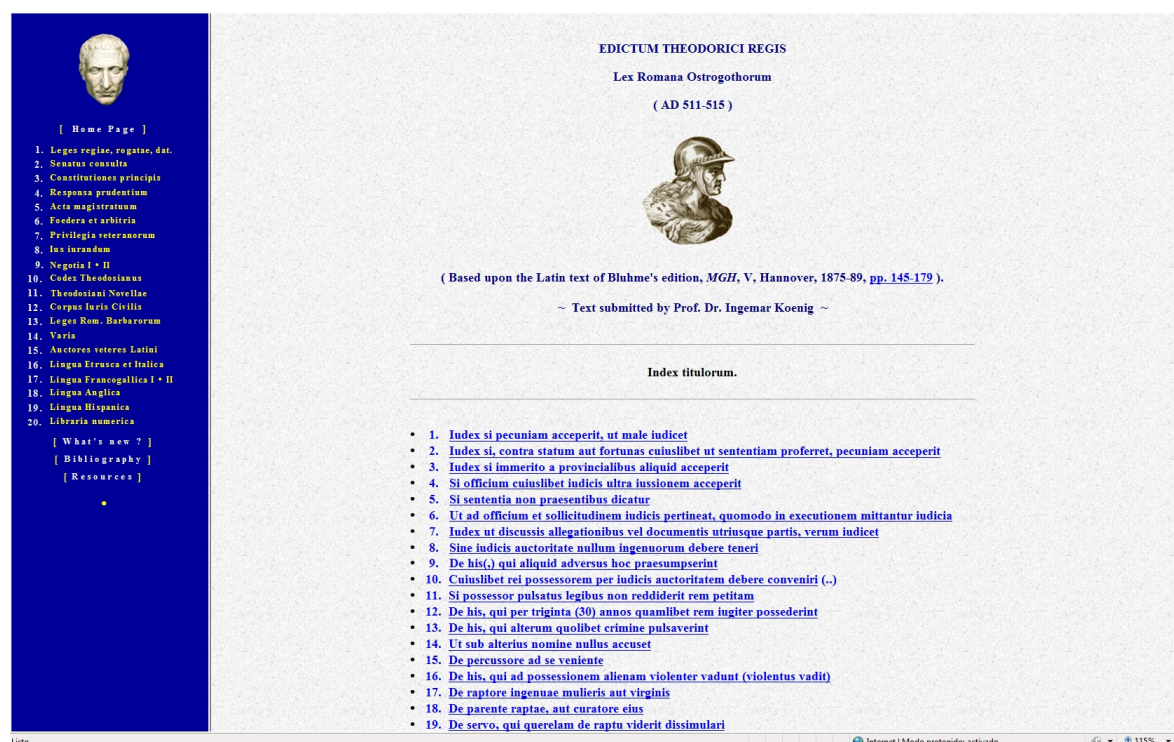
[ Home Page ]

1. Leges regiae, rogatae, dat.
2. Senatus consulta
3. Constitutiones principis
4. Responsa prudentium
5. Acta magistratuum
6. Foedera et arbitria
7. Privilegia veteranorum
8. Ius iurandum
9. Negotia I • II
10. Codex Theodosianus
11. Theodosiani Novellae
12. Corpus Iuris Civilis
13. Leges Rom. Barbarorum
14. Varia
15. Auctores veteres Latini
16. Lingua Etrusca et Italica
17. Lingua Francogallica I • II
18. Lingua Anglica
19. Lingua Hispanica
20. Libraria numerica

[ What's new ? ]
[ Bibliography ]
[ Resources ]

EDICTUM THEODORICI REGIS

Lex Romana Ostrogothorum

( AD 511-515 )

( Based upon the Latin text of Bluhme's edition, *MGH*, V, Hannover, 1875-89, pp. 145-179 ).

~ Text submitted by Prof. Dr. Ingemar Koenig ~

Index titulorum.

• 1. Iudex si pecuniam acceperit, ut male iudicet
• 2. Iudex si, contra statum aut fortunas cuiuslibet ut sententiam proferret, pecuniam acceperit
• 3. Iudex si immerito a provincialibus aliquid acceperit
• 4. Si officium cuiuslibet iudicis ultra iussionem acceperit
• 5. Si sententia non praesentibus dicatur
• 6. Ut ad officium et sollicitudinem iudicis pertineat, quomodo in executionem mittantur iudicia
• 7. Iudex ut discussis allegationibus vel documentis utriusque partis, verum iudicet
• 8. Sine iudicis auctoritate nullum ingenuorum debere teneri
• 9. De his(,) qui aliquid adversus hoc praesumpserint
• 10. Cuiuslibet rei possessorem per iudicis auctoritatem debere conveniri (..)
• 11. Si possessor pulsatus legibus non reddiderit rem petitam
• 12. De his, qui per triginta (30) annos quamlibet rem iugiter possederint
• 13. De his, qui alterum quolibet crimine pulsaverint
• 14. Ut sub alterius nomine nullus accuset
• 15. De percussore ad se veniente
• 16. De his, qui ad possessionem alienam violenter vadunt (violentus vadit)
• 17. De raptore ingenuae mulieris aut virginis
• 18. De parente raptae, aut curatore eius
• 19. De servo, qui querelam de raptu viderit dissimulari

Listo
Internet | Modo protegido: activado
115%